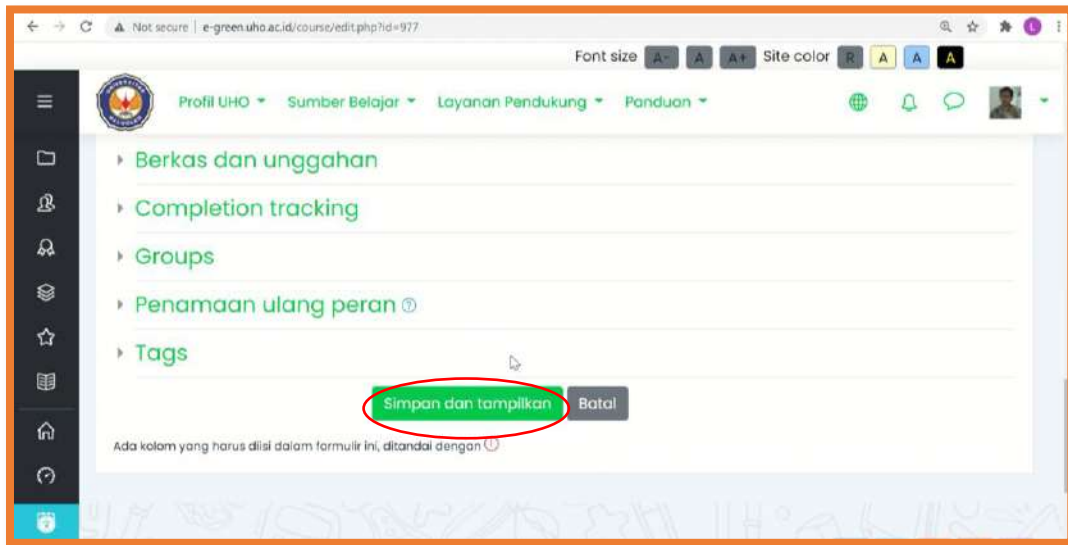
Not secure | e-green.uho.ac.id/course/edit.php?id=977

Font size A- A A+ Site color R A A A

Profil UHO Sumber Belajar Layanan Pendukung Panduan

Berkas dan unggahan

Completion tracking

Groups

Penamaan ulang peran

Tags

Simpan dan tampilkan Batal

Ada kolom yang harus diisi dalam formulir ini, ditandai dengan